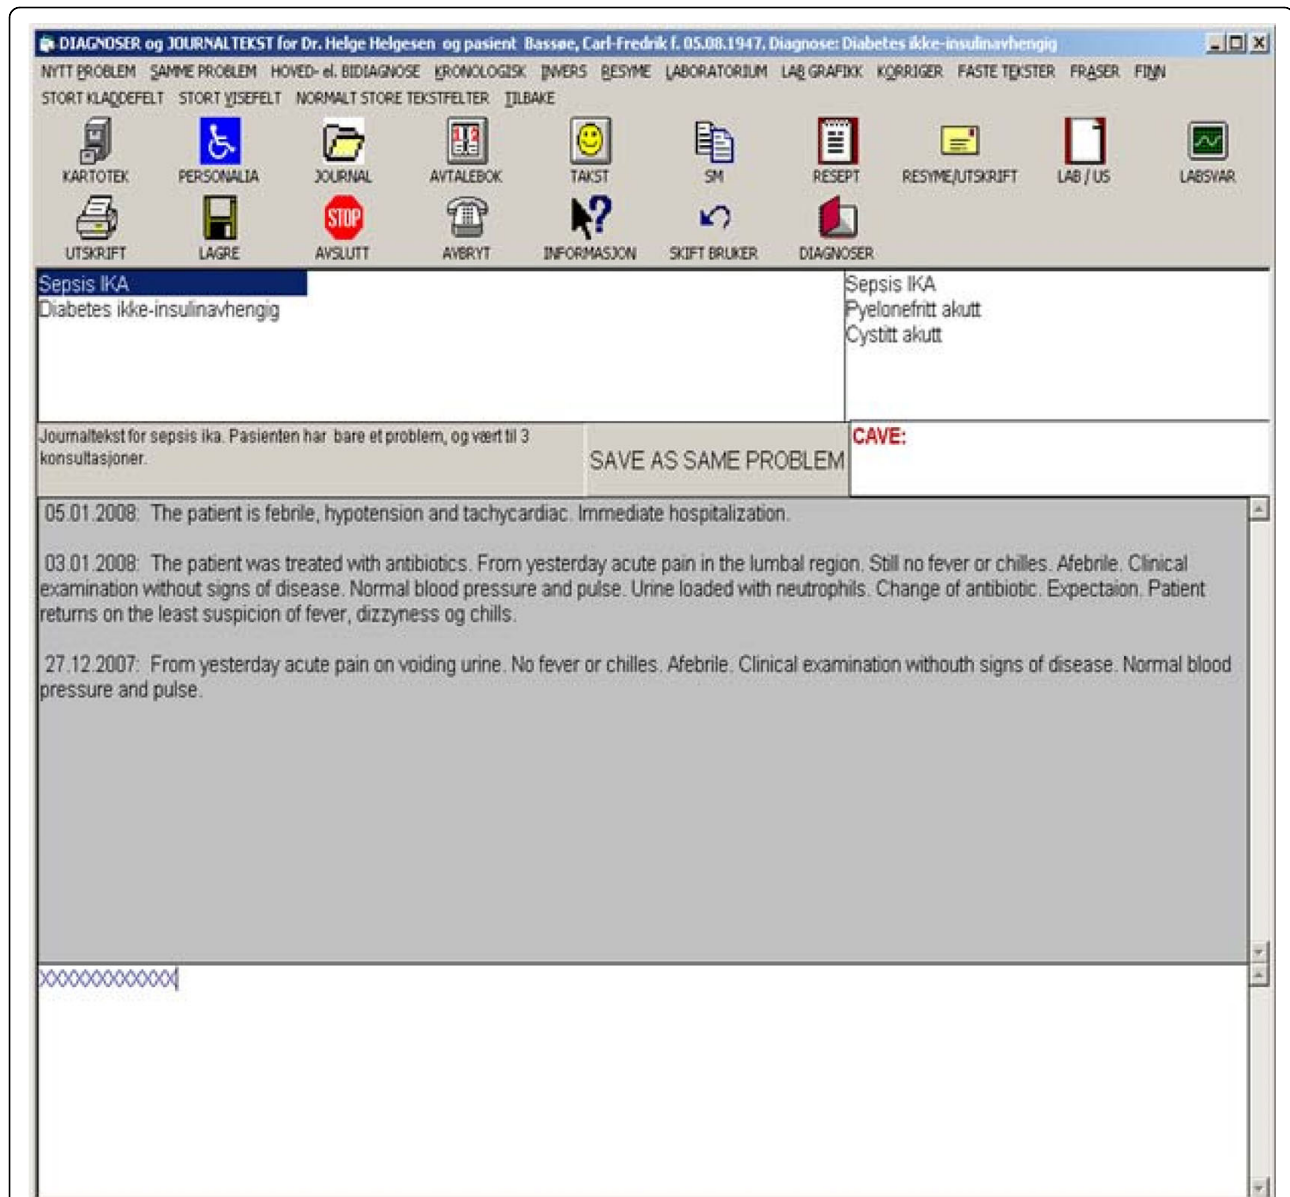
DIAGNOSER og JOURNALTEKST for Dr. Helge Helgesen og pasient Bassøe, Carl-Fredrik f. 05.08.1947. Diagnose: Diabetes ikke-insulinavhengig

NYTT PROBLEM SAMME PROBLEM HOVED- el. BIDIAGNOSE KRONOLOGISK INVERS RESYME LABORATORIUM LAB GRAFIKK KORRIGER FASTE TEKSTER FRASER FINN
STORT KLADDEFELT STORT VISEFELT NORMALT STORE TEKSTFELTER TILBAKE

KARTOTEK PERSONALIA JOURNAL AVTALEBOK TAKST SM RESEPT RESYME/UTSKRIFT LAB / US LABSVAR
UTSKRIFT LAGRE STOP AVSLUTT AVBRYT INFORMASJON SKIFT BRUKER DIAGNOSER

Sepsis IKA
Diabetes ikke-insulinavhengig

Sepsis IKA
Pyelonefritt akutt
Cystitt akutt

Journaltekst for sepsis ika. Pasienten har bare et problem, og vært til 3 konsultasjoner.

SAVE AS SAME PROBLEM

CAVE:

05.01.2008: The patient is febrile, hypotension and tachycardiac. Immediate hospitalization.

03.01.2008: The patient was treated with antibiotics. From yesterday acute pain in the lumbal region. Still no fever or chilles. Afebrile. Clinical examination without signs of disease. Normal blood pressure and pulse. Urine loaded with neutrophils. Change of antibiotic. Expectaion. Patient returns on the least suspicion of fever, dizzyness og chills.

27.12.2007: From yesterday acute pain on voiding urine. No fever or chilles. Afebrile. Clinical examination withouth signs of disease. Normal blood pressure and pulse.

XXXXXXXXXXXX